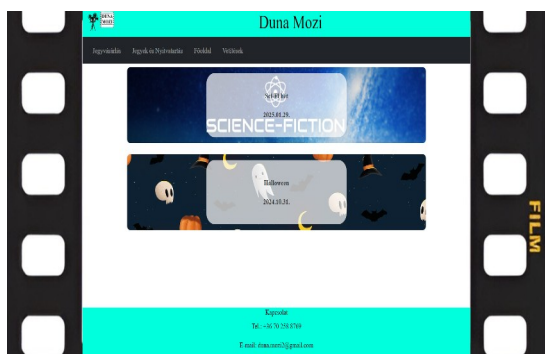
DUNA MOZI

Duna Mozi

Jegyvásárlás Jegyek és Nyitvatartás Főoldal Vetítések

Sci-Fi hét

2025.01.20.

SCIENCE-FICTION

Halloween

2024.10.31.

Kapcsolat

Tel.: +36 70 258 8769

E-mail: dunamozi2@gmail.com

FILM